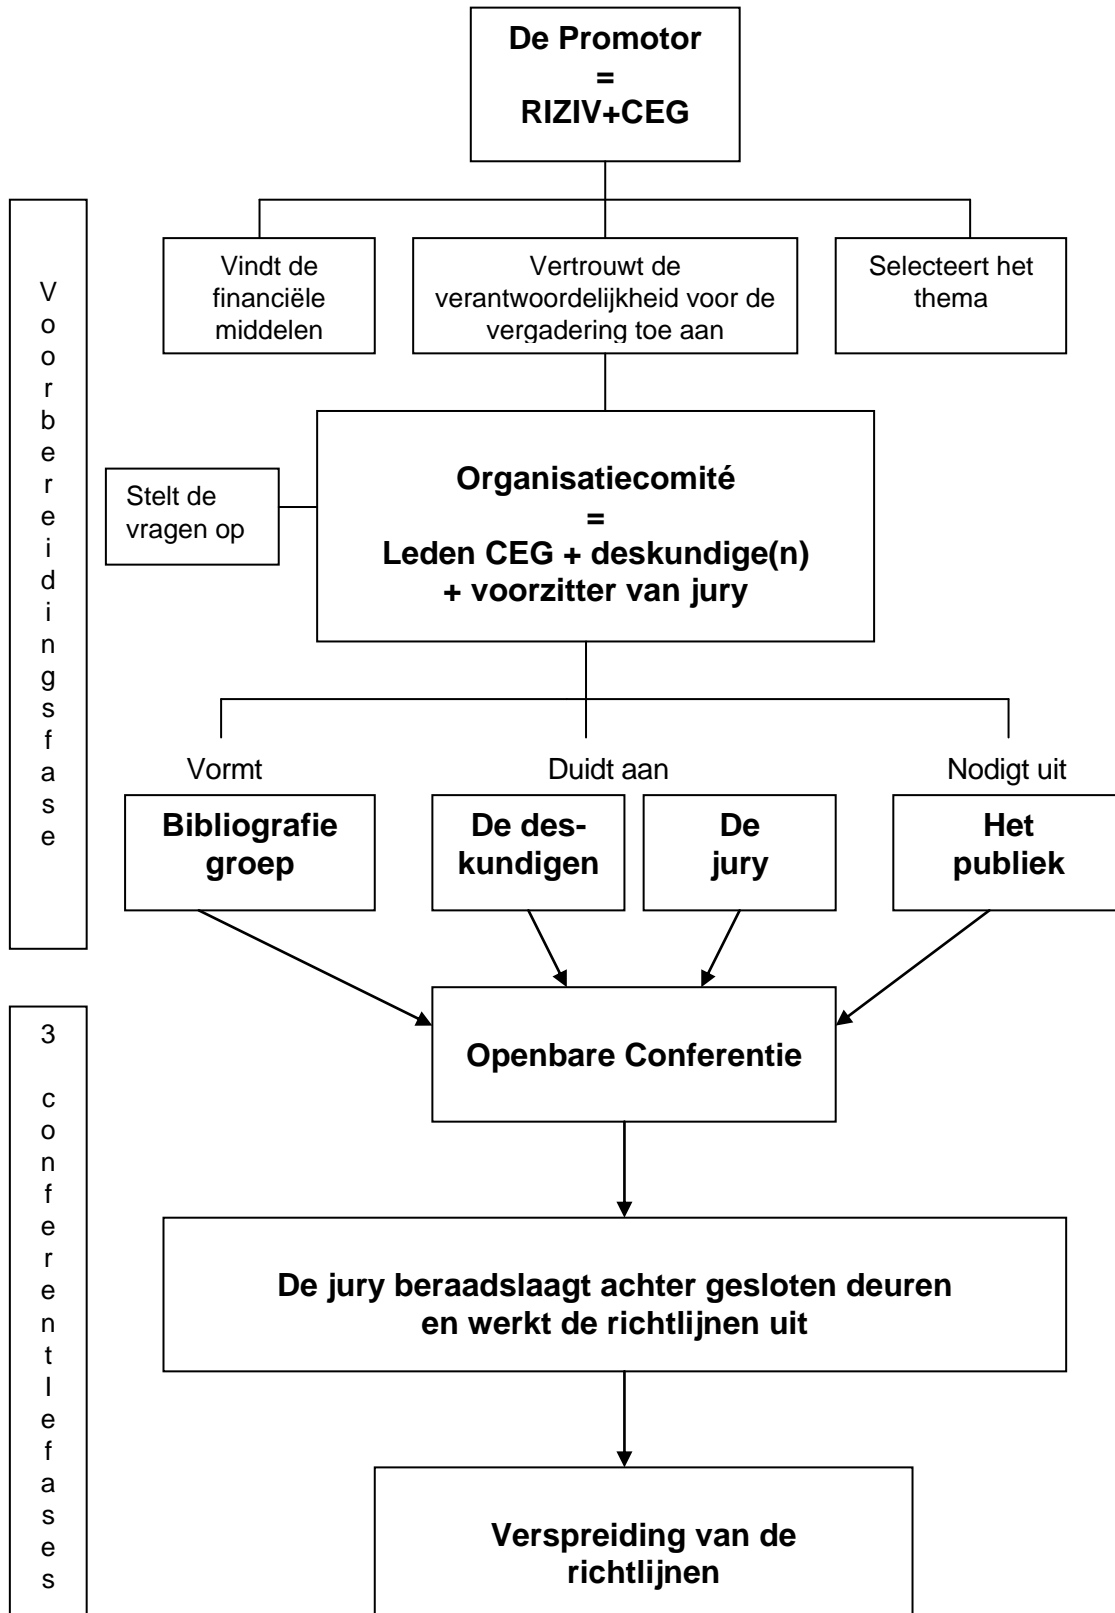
De Promotor
=
RIZIV+CEG

Voorbereidingsfase

Vindt de financiële middelen

Vertrouwt de verantwoordelijkheid voor de vergadering toe aan

Selecteert het thema

Stelt de vragen op

Organisatiecomité
=
Leden CEG + deskundige(n)
+ voorzitter van jury

Vormt

Duidt aan

Nodigt uit

Bibliografie groep

De deskundigen

De jury

Het publiek

3 conferentlefases

Openbare Conferentie

De jury beraadslaagt achter gesloten deuren en werkt de richtlijnen uit

Verspreiding van de richtlijnen